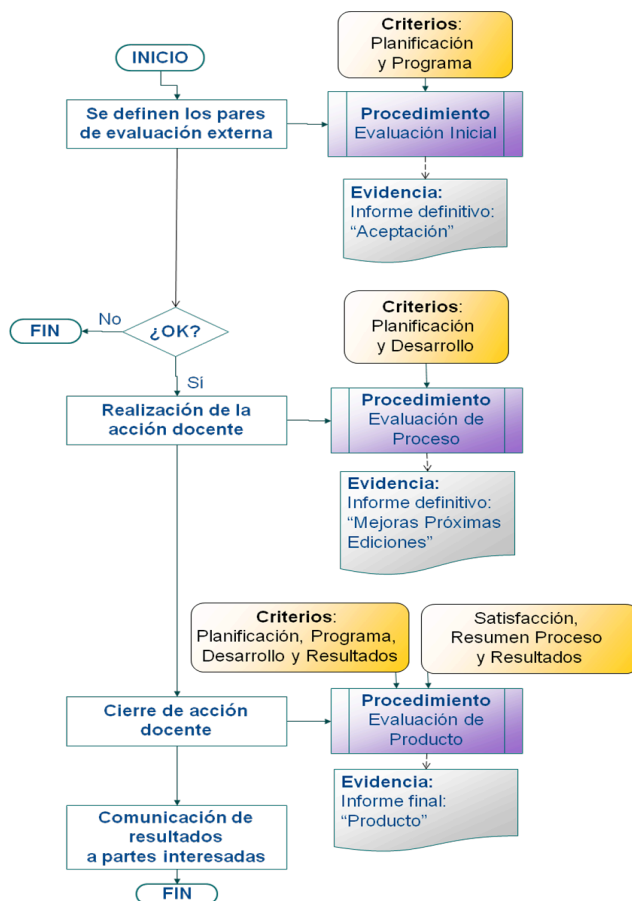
INICIO

Criterios: Planificación y Programa

Se definen los pares de evaluación externa

Procedimiento Evaluación Inicial

Evidencia: Informe definitivo: “Aceptación”

FIN

No

¿OK?

Criterios: Planificación y Desarrollo

Sí

Realización de la acción docente

Procedimiento Evaluación de Proceso

Evidencia: Informe definitivo: “Mejoras Próximas Ediciones”

Criterios: Planificación, Programa, Desarrollo y Resultados

Satisfacción, Resumen Proceso y Resultados

Cierre de acción docente

Procedimiento Evaluación de Producto

Evidencia: Informe final: “Producto”

Comunicación de resultados a partes interesadas

FIN